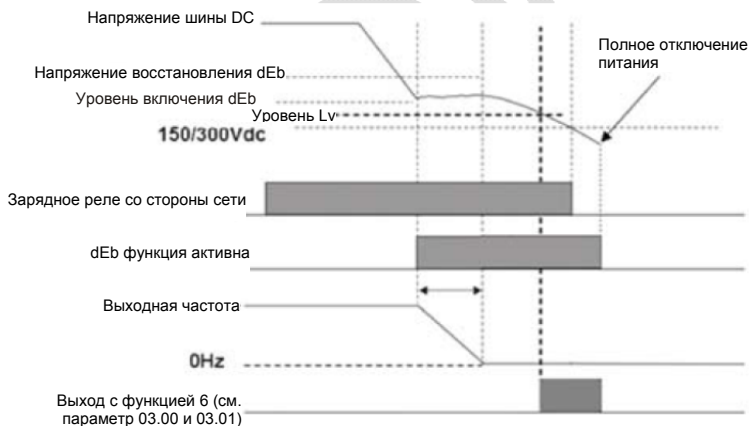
Напряжение шины DC

Полное отключение питания

Напряжение восстановления dEb

Уровень включения dEb

Уровень Lv

150/300Vdc

Зарядное реле со стороны сети

dEb функция активна

Выходная частота

0Hz

Выход с функцией 6 (см. параметр 03.00 и 03.01)